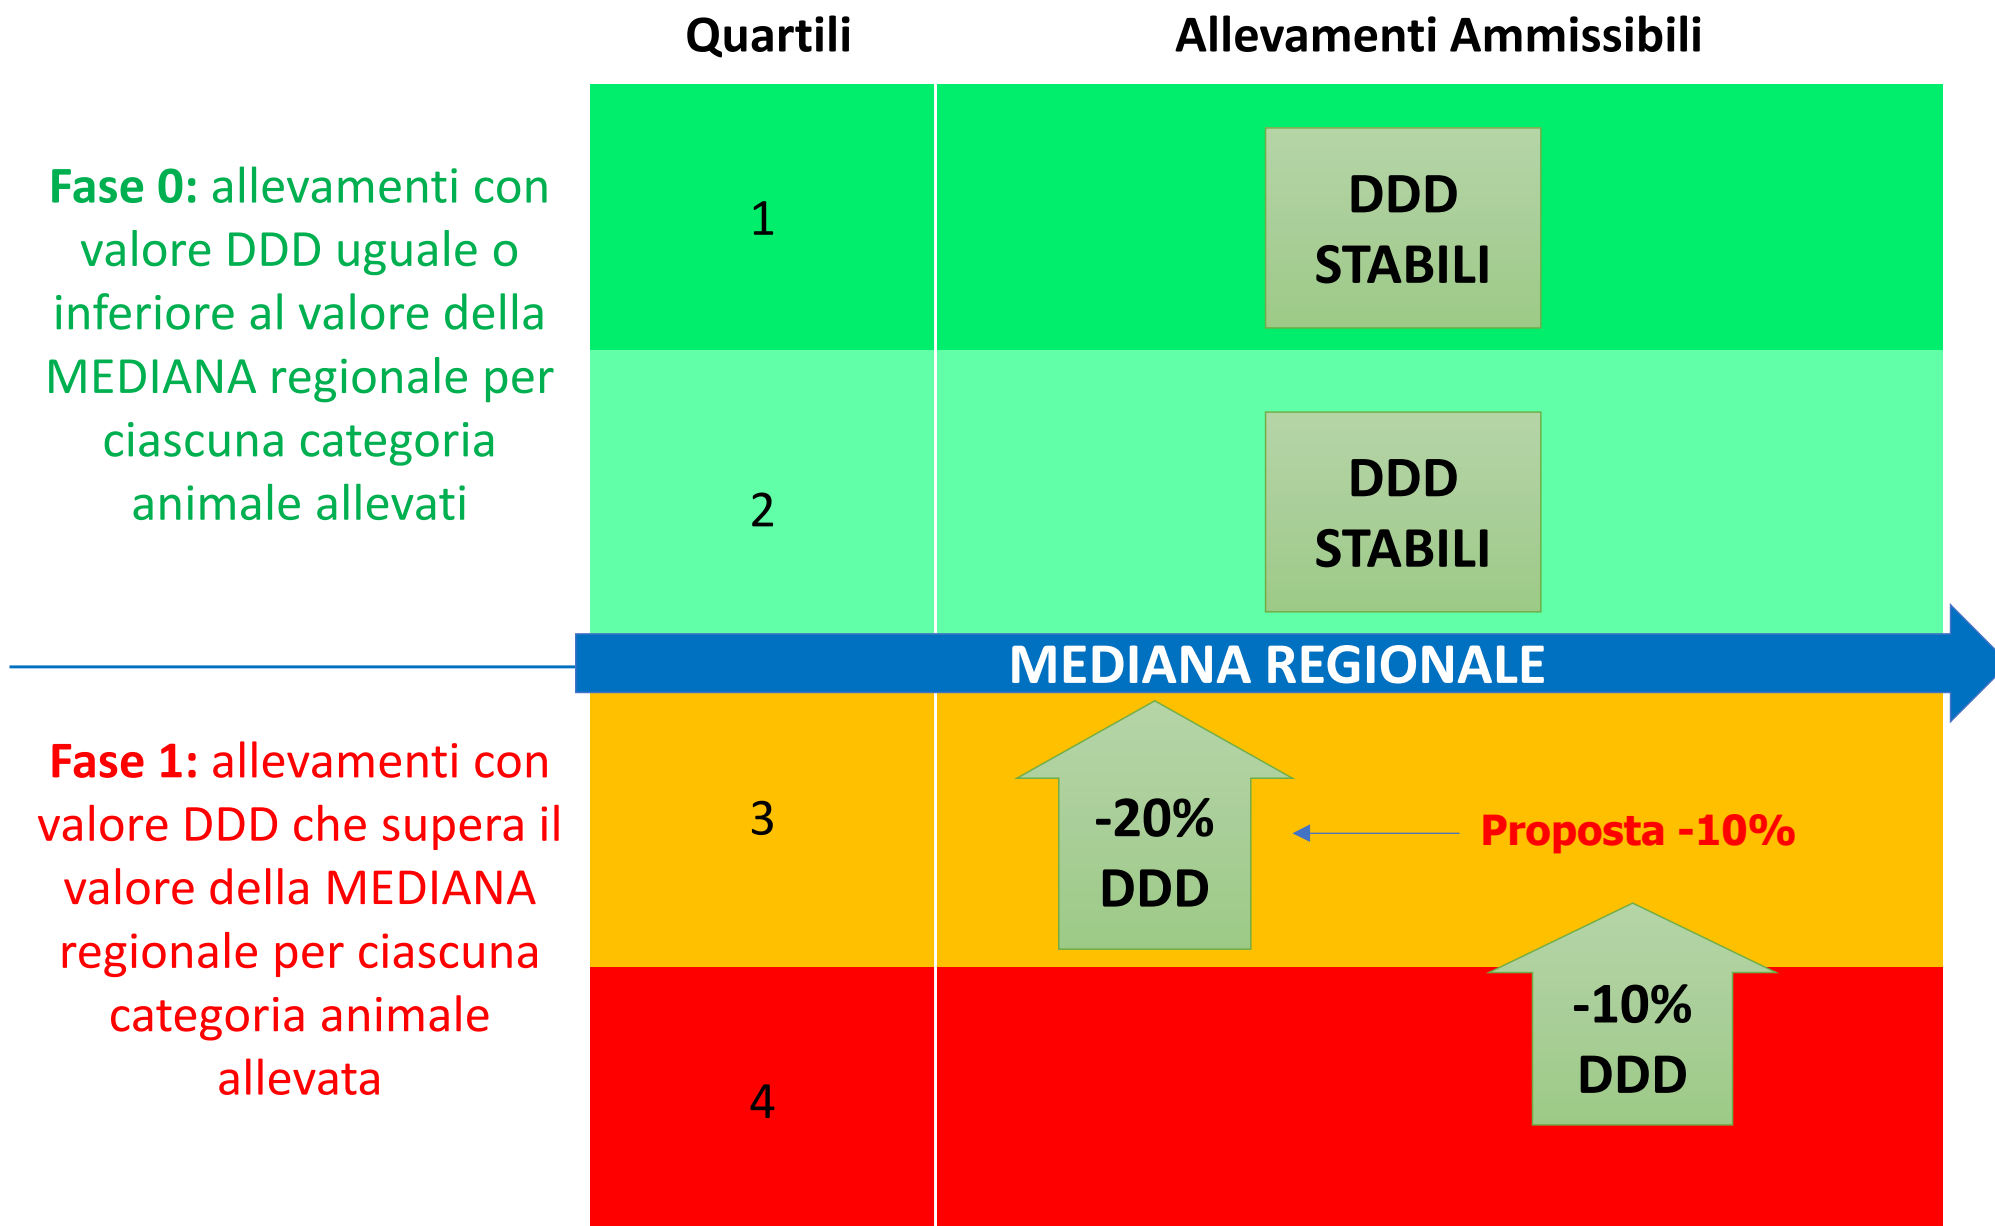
Quartili

Allevamenti Ammissibili

Fase 0: allevamenti con valore DDD uguale o inferiore al valore della MEDIANA regionale per ciascuna categoria animale allevati

1

DDD STABILI

2

DDD STABILI

MEDIANA REGIONALE

Fase 1: allevamenti con valore DDD che supera il valore della MEDIANA regionale per ciascuna categoria animale allevata

3

-20% DDD

Proposta -10%

4

-10% DDD